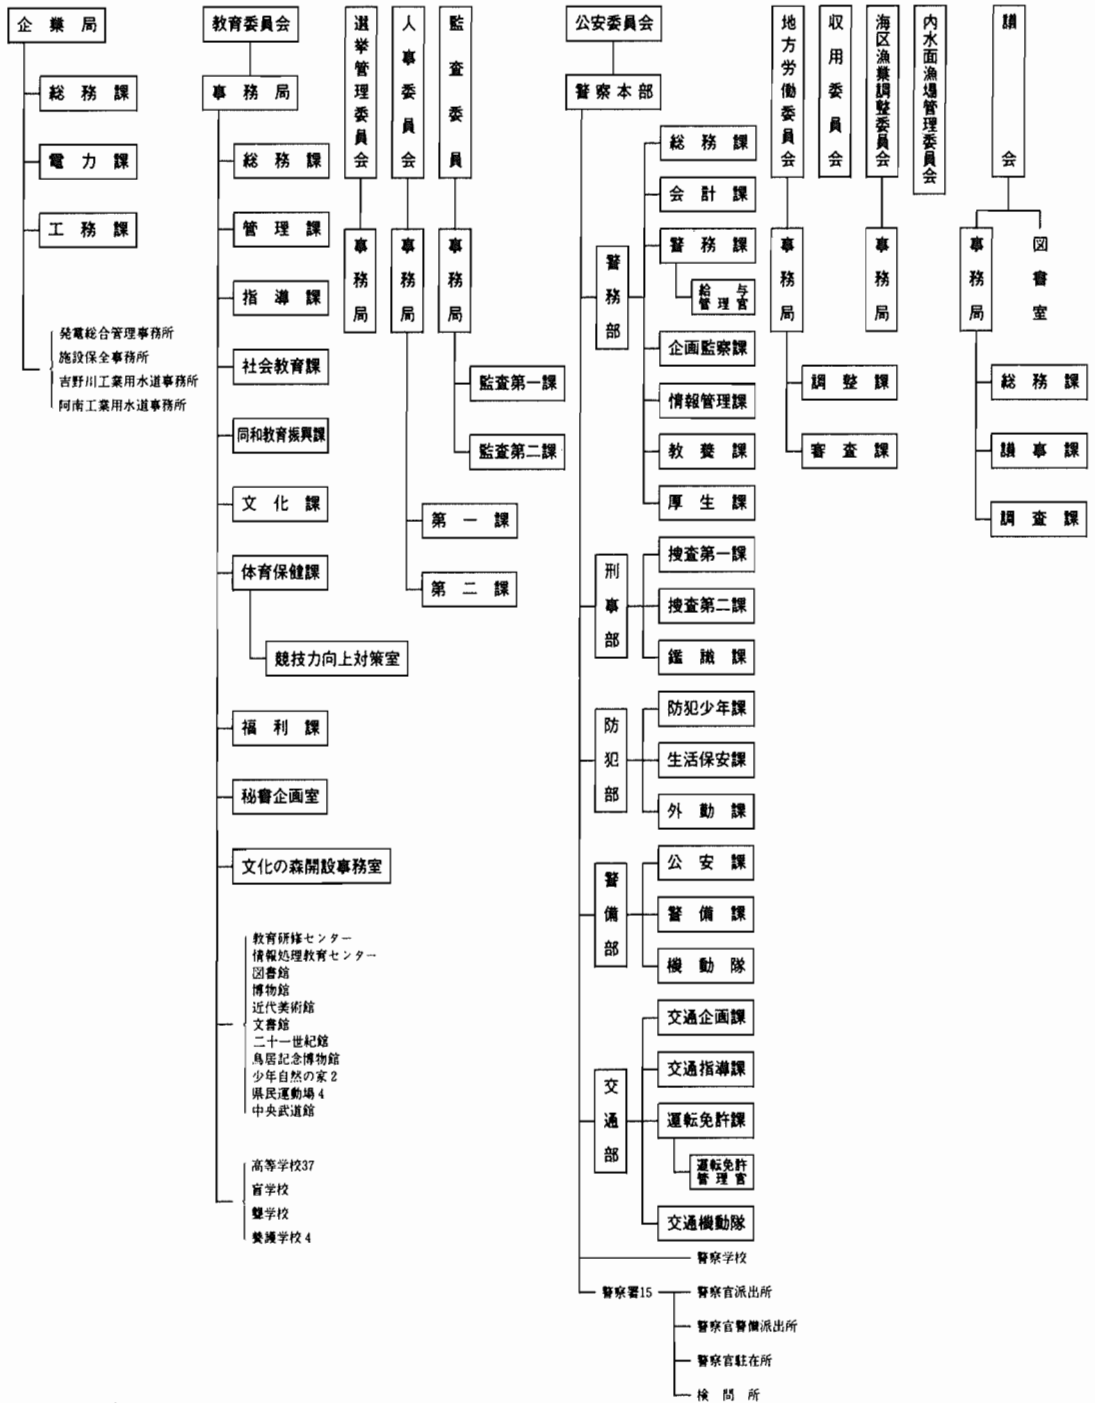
企業局
総務課
電力課
工務課
発電総合管理事務所
施設保全事務所
吉野川工業用水道事務所
阿南工業用水道事務所

教育委員会
事務局
総務課
管理課
指導課
社会教育課
同和教育振興課
文化課
体育保健課
競技力向上対策室
福利課
秘書企画室
文化の森開設事務室
教育研修センター
情報処理教育センター
図書館
博物館
近代美術館
文書館
二十一世紀館
鳥居記念博物館
少年自然の家 2
県民運動場 4
中央武道館
高等学校37
盲学校
聾学校
養護学校 4

選挙管理委員会
事務局

人事委員会
事務局
第一課
第二課

監査委員
事務局
監査第一課
監査第二課

公安委員会
警察本部
警務部
総務課
会計課
警務課
給与管理官
企画監察課
情報管理課
教養課
厚生課
刑事部
捜査第一課
捜査第二課
鑑識課
防犯部
防犯少年課
生活保安課
外勤課
警備部
公安課
警備課
機動隊
交通部
交通企画課
交通指導課
運転免許課
運転免許管理官
交通機動隊
警察学校
警察署15
警察官派出所
警察官警備派出所
警察官駐在所
検問所

地方労働委員会
事務局
調整課
審査課

収用委員会

海区漁業調整委員会
事務局

内水面漁場管理委員会

議会
事務局
総務課
議事課
調査課
図書室